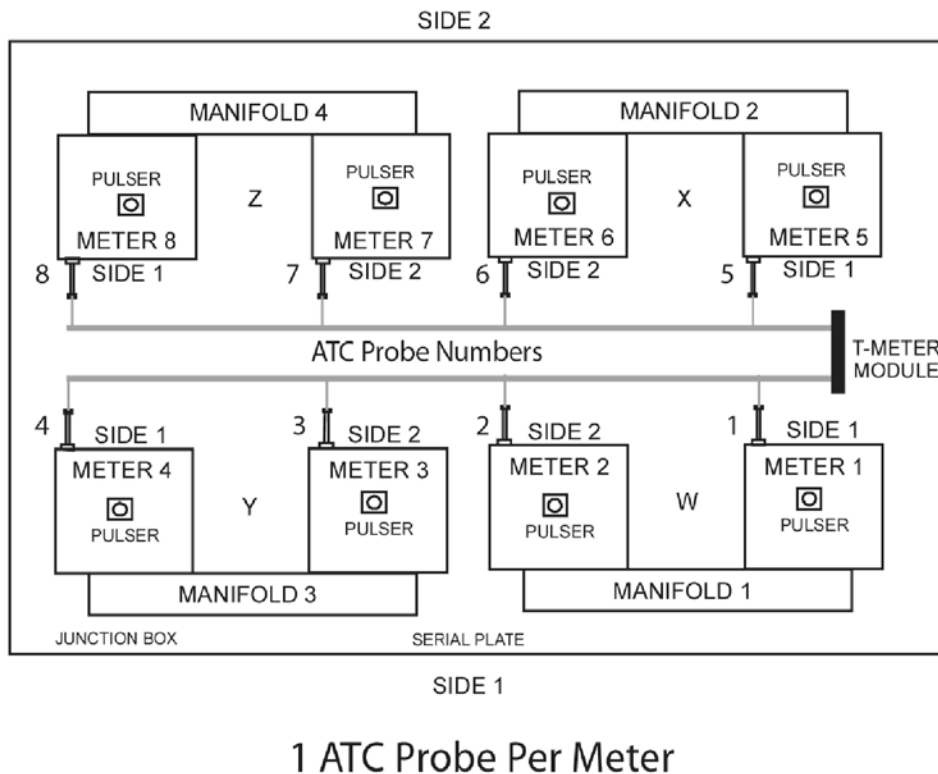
SIDE 2

MANIFOLD 4

MANIFOLD 2

PULSER

METER 8

Z

PULSER

METER 7

PULSER

METER 6

X

PULSER

METER 5

8 SIDE 1

7 SIDE 2

6 SIDE 2

5 SIDE 1

ATC Probe Numbers

T-METER MODULE

4 SIDE 1

3 SIDE 2

2 SIDE 2

1 SIDE 1

METER 4

PULSER

Y

METER 3

PULSER

METER 2

PULSER

W

METER 1

PULSER

MANIFOLD 3

MANIFOLD 1

JUNCTION BOX

SERIAL PLATE

SIDE 1

1 ATC Probe Per Meter